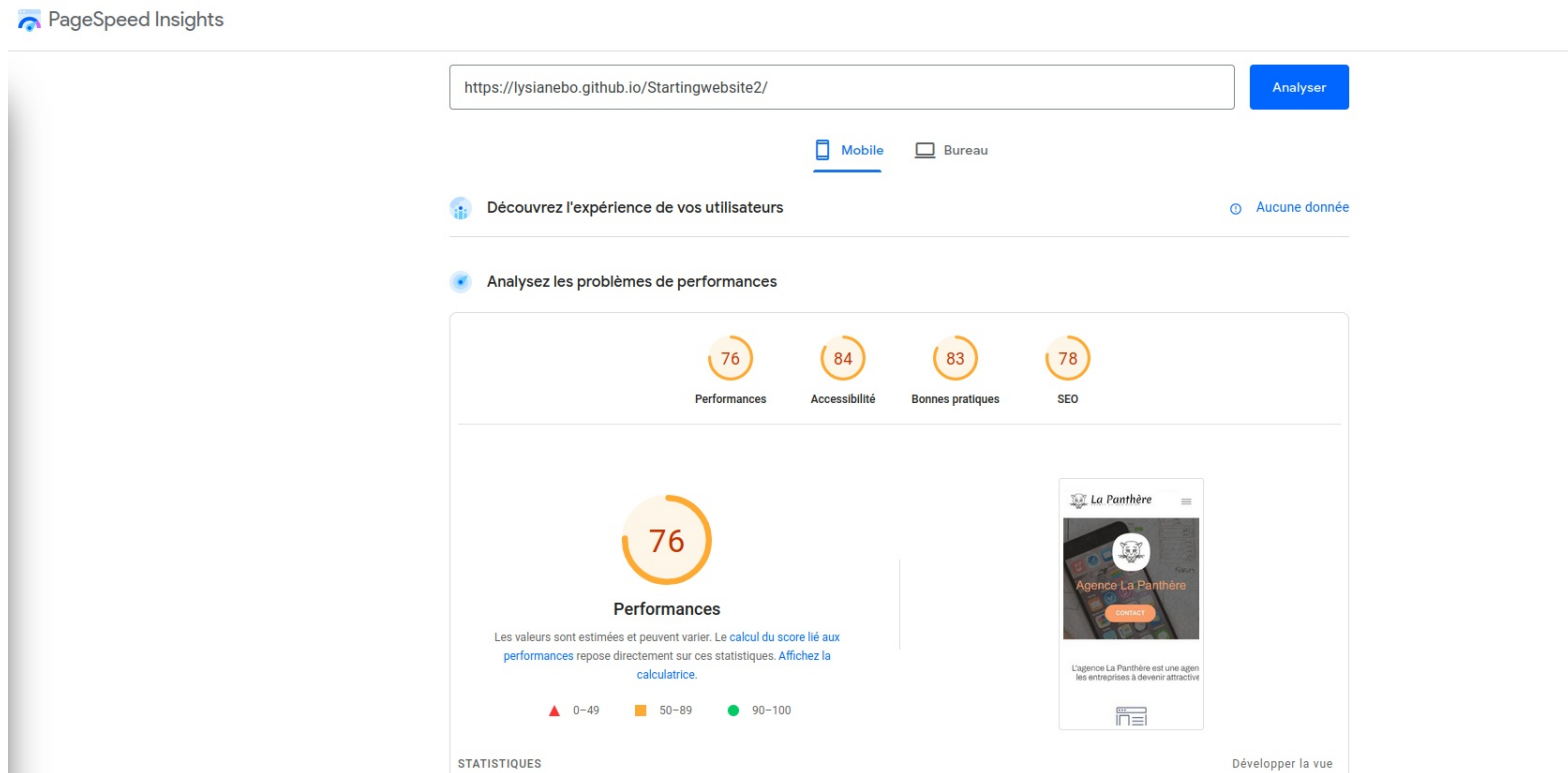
PageSpeed Insights

https://lysianebo.github.io/Startingwebsite2/

Analyser

Mobile Bureau

Découvrez l'expérience de vos utilisateurs

Aucune donnée

Analysez les problèmes de performances

76 Performances

84 Accessibilité

83 Bonnes pratiques

78 SEO

76

Performances

Les valeurs sont estimées et peuvent varier. Le calcul du score lié aux performances repose directement sur ces statistiques. Affichez la calculatrice.

0–49 50–89 90–100

La Panthère

Agence La Panthère

CONTACT

L'agence La Panthère est une agen les entreprises à devenir attractive

STATISTIQUES

Développer la vue